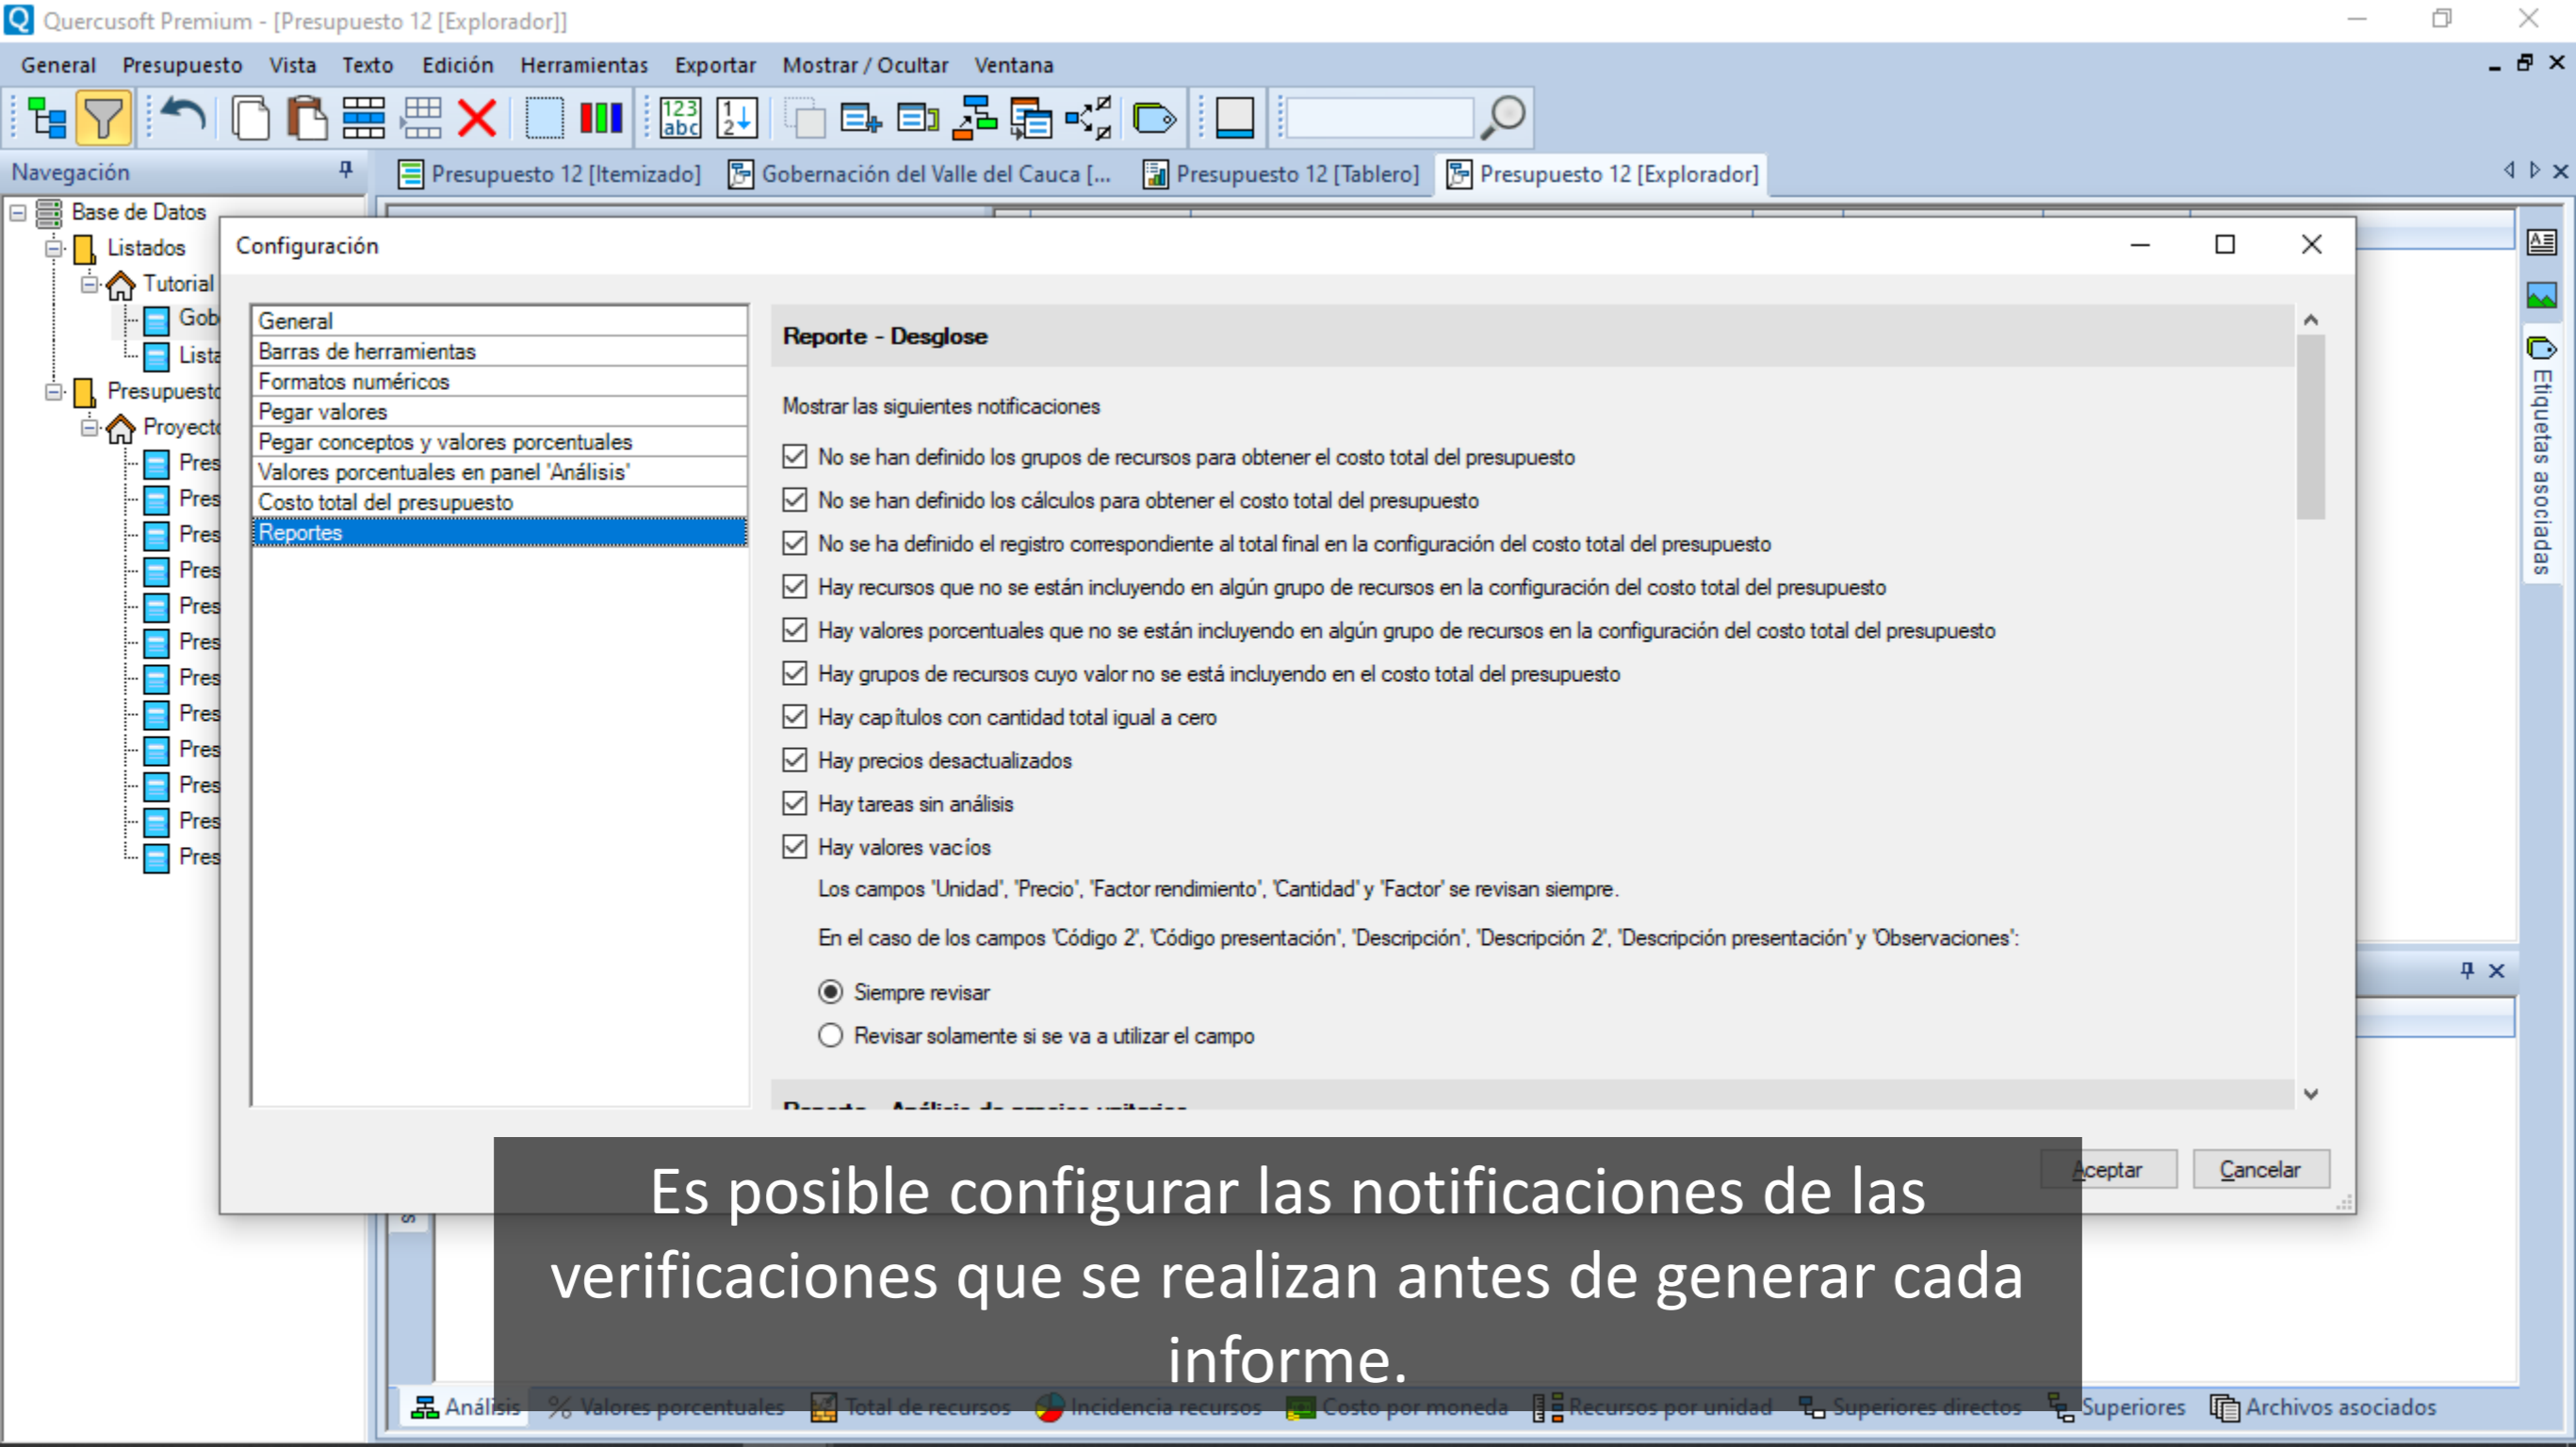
Quercusoft Premium - [Presupuesto 12 [Explorador]]

General Presupuesto Vista Texto Edición Herramientas Exportar Mostrar / Ocultar Ventana

Navegación

Presupuesto 12 [Itemizado] Gobernación del Valle del Cauca [... Presupuesto 12 [Tablero] Presupuesto 12 [Explorador]

Base de Datos
Listados
Tutorial
Gob
Lista
Presupuesto
Proyecto
Pres
Pres
Pres
Pres
Pres
Pres
Pres
Pres
Pres
Pres
Pres
Pres

Configuración

General
Barras de herramientas
Formatos numéricos
Pegar valores
Pegar conceptos y valores porcentuales
Valores porcentuales en panel 'Análisis'
Costo total del presupuesto
Reportes

Reporte - Desglose

Mostrar las siguientes notificaciones

No se han definido los grupos de recursos para obtener el costo total del presupuesto
No se han definido los cálculos para obtener el costo total del presupuesto
No se ha definido el registro correspondiente al total final en la configuración del costo total del presupuesto
Hay recursos que no se están incluyendo en algún grupo de recursos en la configuración del costo total del presupuesto
Hay valores porcentuales que no se están incluyendo en algún grupo de recursos en la configuración del costo total del presupuesto
Hay grupos de recursos cuyo valor no se está incluyendo en el costo total del presupuesto
Hay capítulos con cantidad total igual a cero
Hay precios desactualizados
Hay tareas sin análisis
Hay valores vacíos

Los campos 'Unidad', 'Precio', 'Factor rendimiento', 'Cantidad' y 'Factor' se revisan siempre.

En el caso de los campos 'Código 2', 'Código presentación', 'Descripción', 'Descripción 2', 'Descripción presentación' y 'Observaciones':

Siempre revisar
Revisar solamente si se va a utilizar el campo

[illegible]

Aceptar Cancelar

Etiquetas asociadas

Es posible configurar las notificaciones de las verificaciones que se realizan antes de generar cada informe.

Análisis Valores porcentuales Total de recursos Incidencia recursos Costo por moneda Recursos por unidad Superiores directos Superiores Archivos asociados